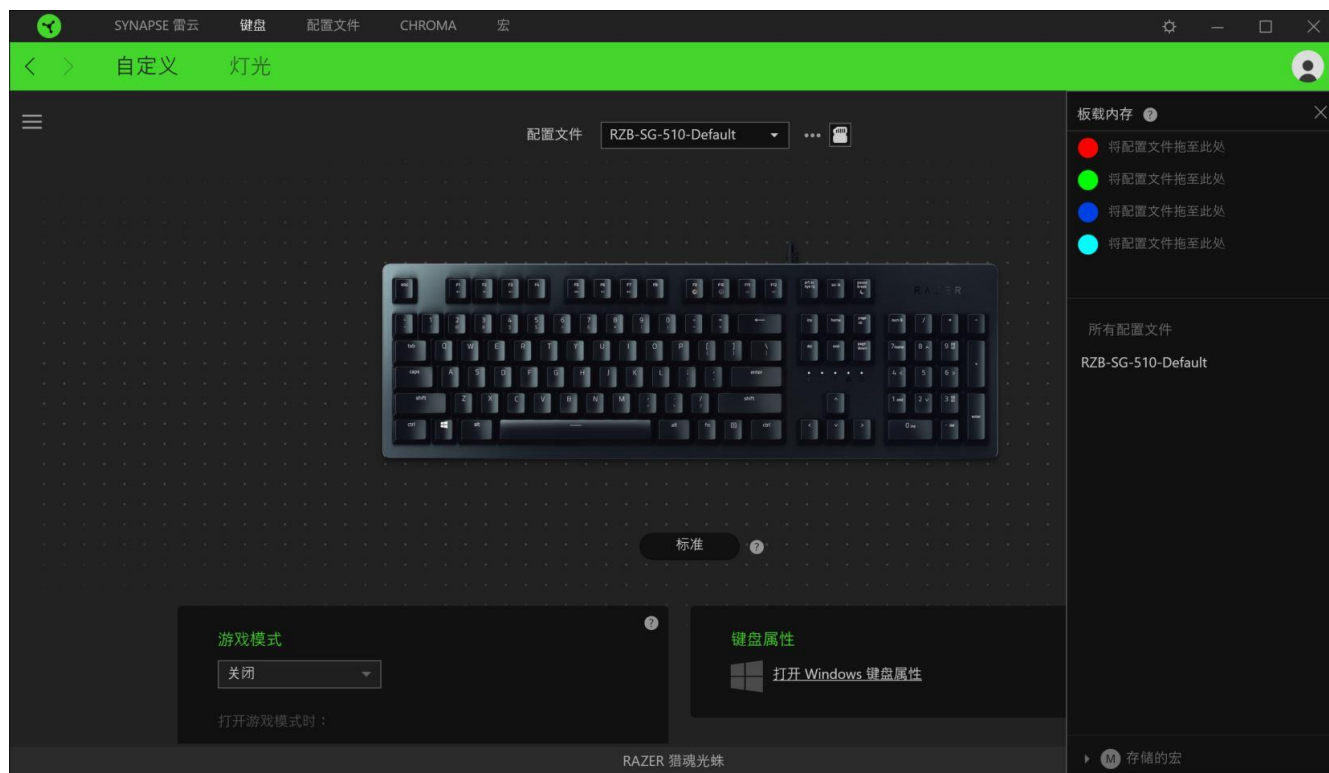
SYNAPSE 雷云 键盘 配置文件 CHROMA 宏

自定义 灯光

配置文件 RZB-SG-510-Default

板载内存

将配置文件拖至此处

将配置文件拖至此处

将配置文件拖至此处

将配置文件拖至此处

所有配置文件

RZB-SG-510-Default

标准

游戏模式

关闭

打开游戏模式时：

键盘属性

打开 Windows 键盘属性

RAZER 猎魂光蛛

M 存储的宏